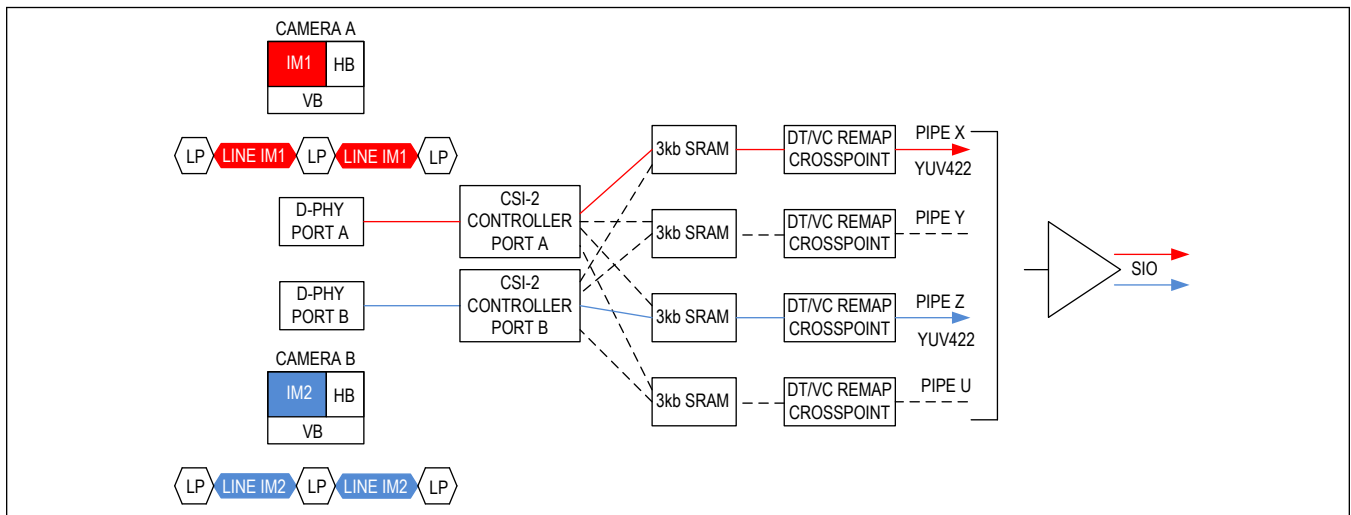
CAMERA A

IM1 HB

VB

LP LINE IM1 LP LINE IM1 LP

D-PHY PORT A

CSI-2 CONTROLLER PORT A

D-PHY PORT B

CSI-2 CONTROLLER PORT B

CAMERA B

IM2 HB

VB

LP LINE IM2 LP LINE IM2 LP

3kb SRAM

DT/VC REMAP CROSSPOINT

PIPE X

YUV422

3kb SRAM

DT/VC REMAP CROSSPOINT

PIPE Y

3kb SRAM

DT/VC REMAP CROSSPOINT

PIPE Z

YUV422

3kb SRAM

DT/VC REMAP CROSSPOINT

PIPE U

SIO